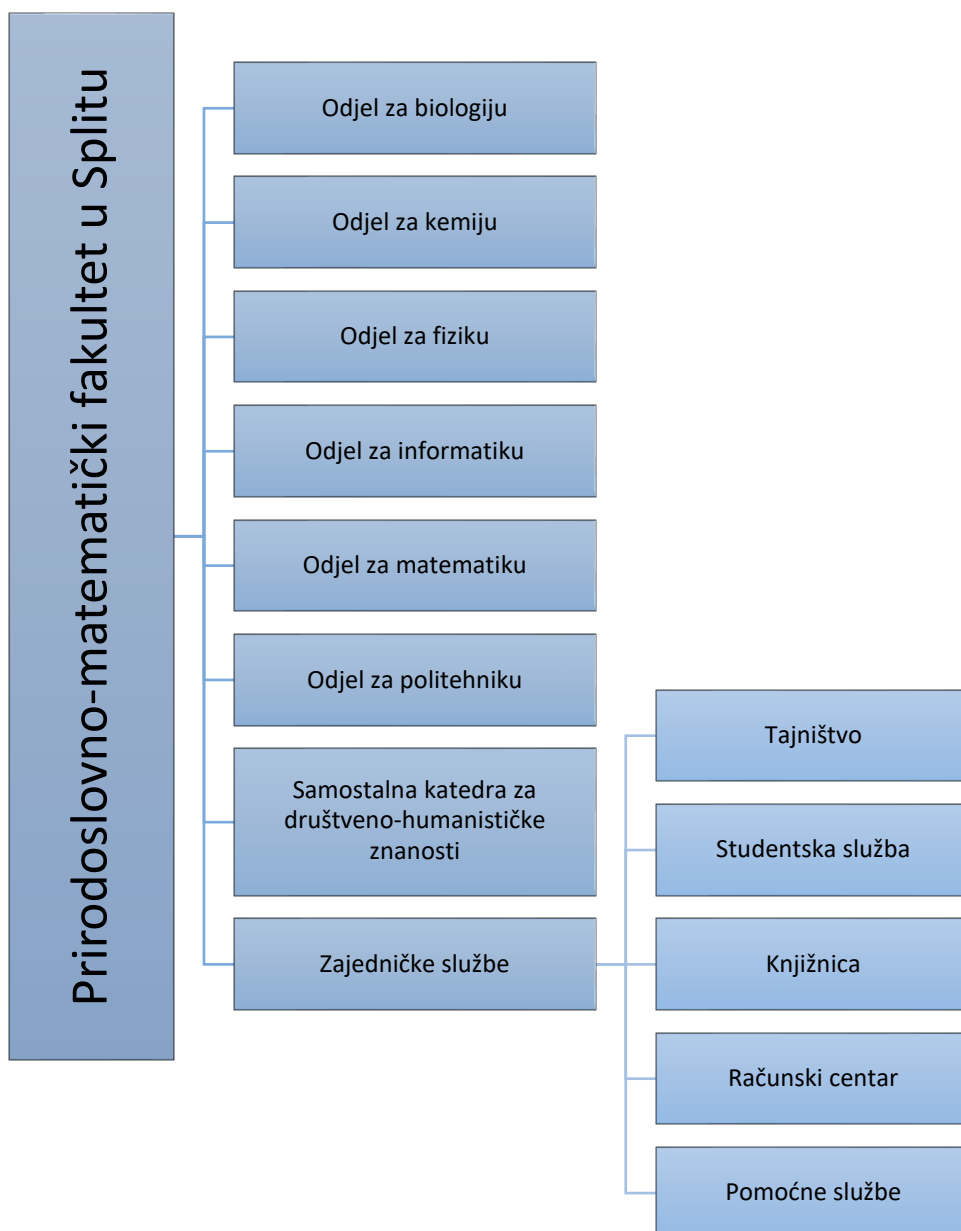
Prirodoslovno-matematički fakultet u Splitu

Odjel za biologiju

Odjel za kemiju

Odjel za fiziku

Odjel za informatiku

Odjel za matematiku

Odjel za politehniku

Samostalna katedra za društveno-humanističke znanosti

Zajedničke službe

Tajništvo

Studentska služba

Knjižnica

Računski centar

Pomoćne službe